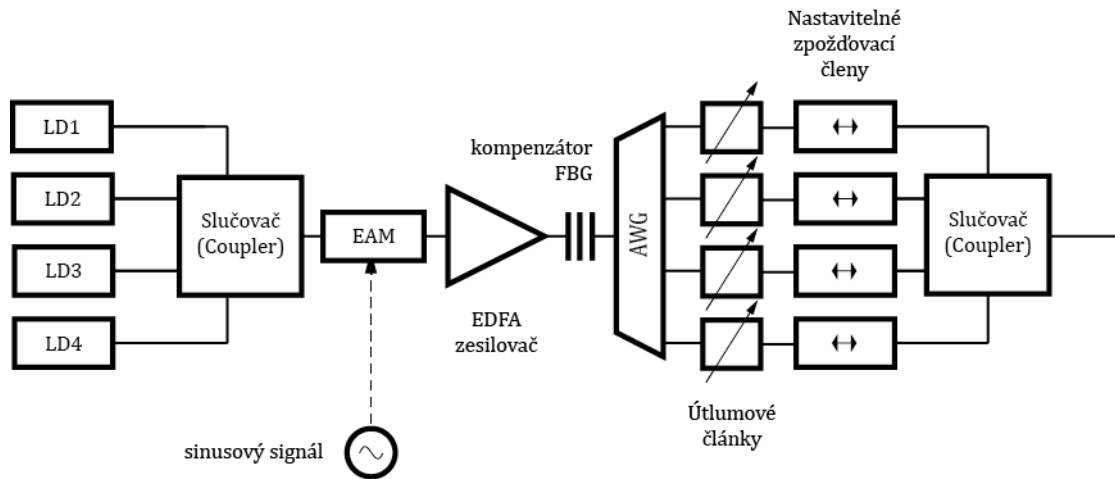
Nastavitelné zpožďovací členy

LD1

LD2

LD3

LD4

Slučovač (Coupler)

EAM

kompenzátor FBG

AWG

$\leftrightarrow$

$\leftrightarrow$

$\leftrightarrow$

$\leftrightarrow$

Slučovač (Coupler)

EDFA zesilovač

Útlumové články

sinusový signál